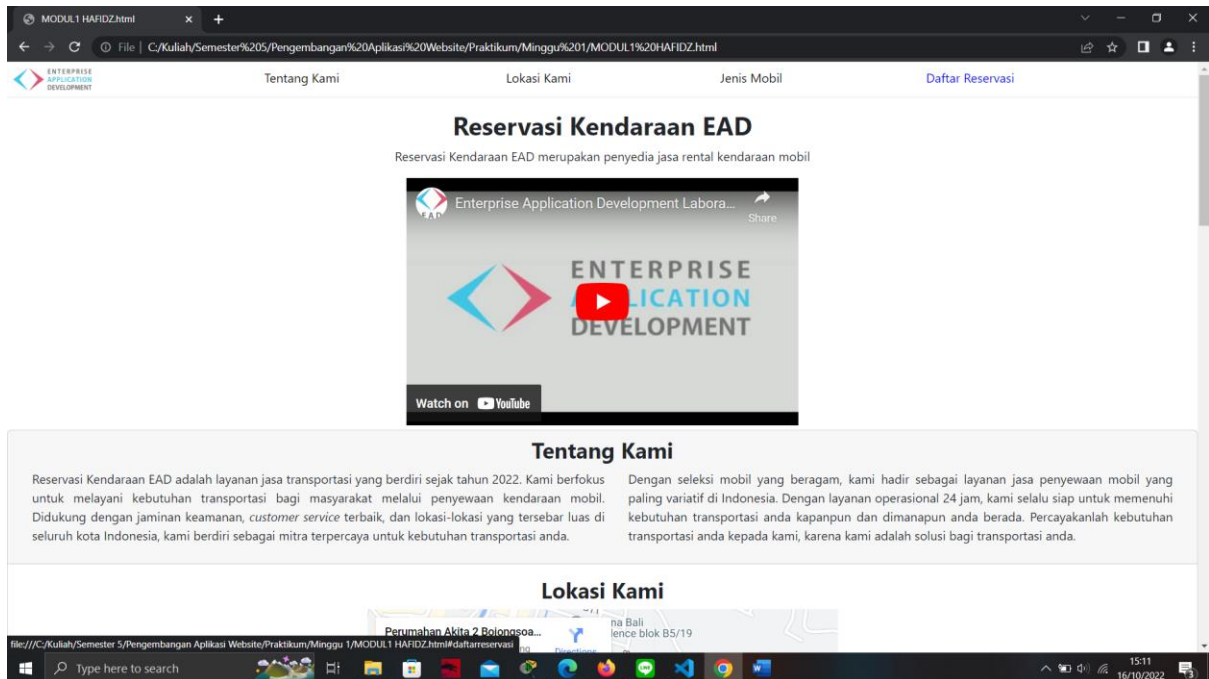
MODUL1 HAFIDZ.html × +

File | C:/Kuliah/Semester%205/Pengembangan%20Aplikasi%20Website/Praktikum/Minggu%201/MODUL1%20HAFIDZ.html

ENTERPRISE APPLICATION DEVELOPMENT

Tentang Kami Lokasi Kami Jenis Mobil Daftar Reservasi

Reservasi Kendaraan EAD

Reservasi Kendaraan EAD merupakan penyedia jasa rental kendaraan mobil

Enterprise Application Development Labora...

Share

ENTERPRISE APPLICATION DEVELOPMENT

Watch on YouTube

Tentang Kami

Reservasi Kendaraan EAD adalah layanan jasa transportasi yang berdiri sejak tahun 2022. Kami berfokus untuk melayani kebutuhan transportasi bagi masyarakat melalui penyewaan kendaraan mobil. Didukung dengan jaminan keamanan, customer service terbaik, dan lokasi-lokasi yang tersebar luas di seluruh kota Indonesia, kami berdiri sebagai mitra terpercaya untuk kebutuhan transportasi anda.

Dengan seleksi mobil yang beragam, kami hadir sebagai layanan jasa penyewaan mobil yang paling variatif di Indonesia. Dengan layanan operasional 24 jam, kami selalu siap untuk memenuhi kebutuhan transportasi anda kapanpun dan dimanapun anda berada. Percayakanlah kebutuhan transportasi anda kepada kami, karena kami adalah solusi bagi transportasi anda.

Lokasi Kami

Perumahan Akita 2 Bojongsoa...

Directions

na Bali
lence blok B5/19

file:///C:/Kuliah/Semester 5/Pengembangan Aplikasi Website/Praktikum/Minggu 1/MODUL1 HAFIDZ.html#daftarreservasi

Type here to search

15:11
16/10/2022